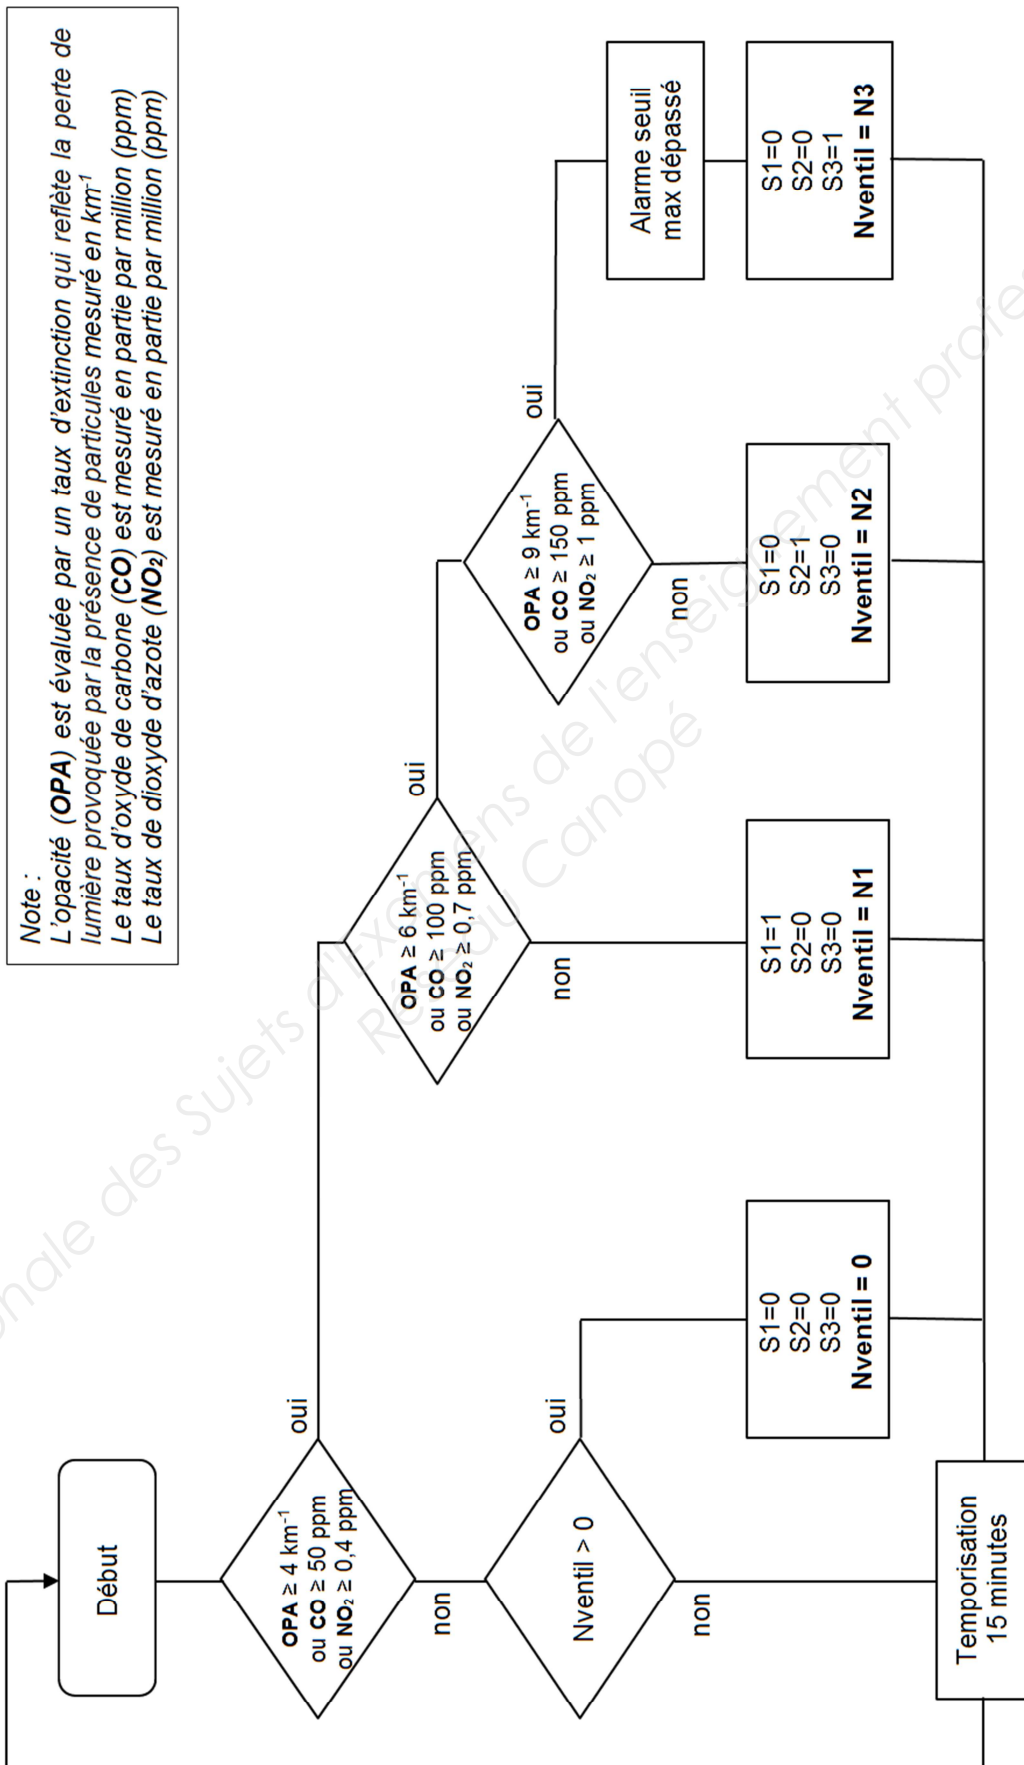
Note :
L'opacité (**OPA**) est évaluée par un taux d'extinction qui reflète la perte de lumière provoquée par la présence de particules mesuré en $km^{-1}$
Le taux d'oxyde de carbone (**CO**) est mesuré en partie par million (ppm)
Le taux de dioxyde d'azote (**$NO_2$**) est mesuré en partie par million (ppm)

Début

**OPA** $\geq 4\ km^{-1}$
ou **CO** $\geq 50$ ppm
ou **$NO_2$** $\geq 0,4$ ppm

oui

non

Nventil > 0

oui

non

S1=0
S2=0
S3=0
**Nventil = 0**

Temporisation
15 minutes

**OPA** $\geq 6\ km^{-1}$
ou **CO** $\geq 100$ ppm
ou **$NO_2$** $\geq 0,7$ ppm

oui

non

S1=1
S2=0
S3=0
**Nventil = N1**

**OPA** $\geq 9\ km^{-1}$
ou **CO** $\geq 150$ ppm
ou **$NO_2$** $\geq 1$ ppm

oui

non

S1=0
S2=1
S3=0
**Nventil = N2**

Alarme seuil
max dépassé

S1=0
S2=0
S3=1
**Nventil = N3**

Banque Nationale des Sujets d'Examens de l'enseignement professionnel
Réseau Canopé